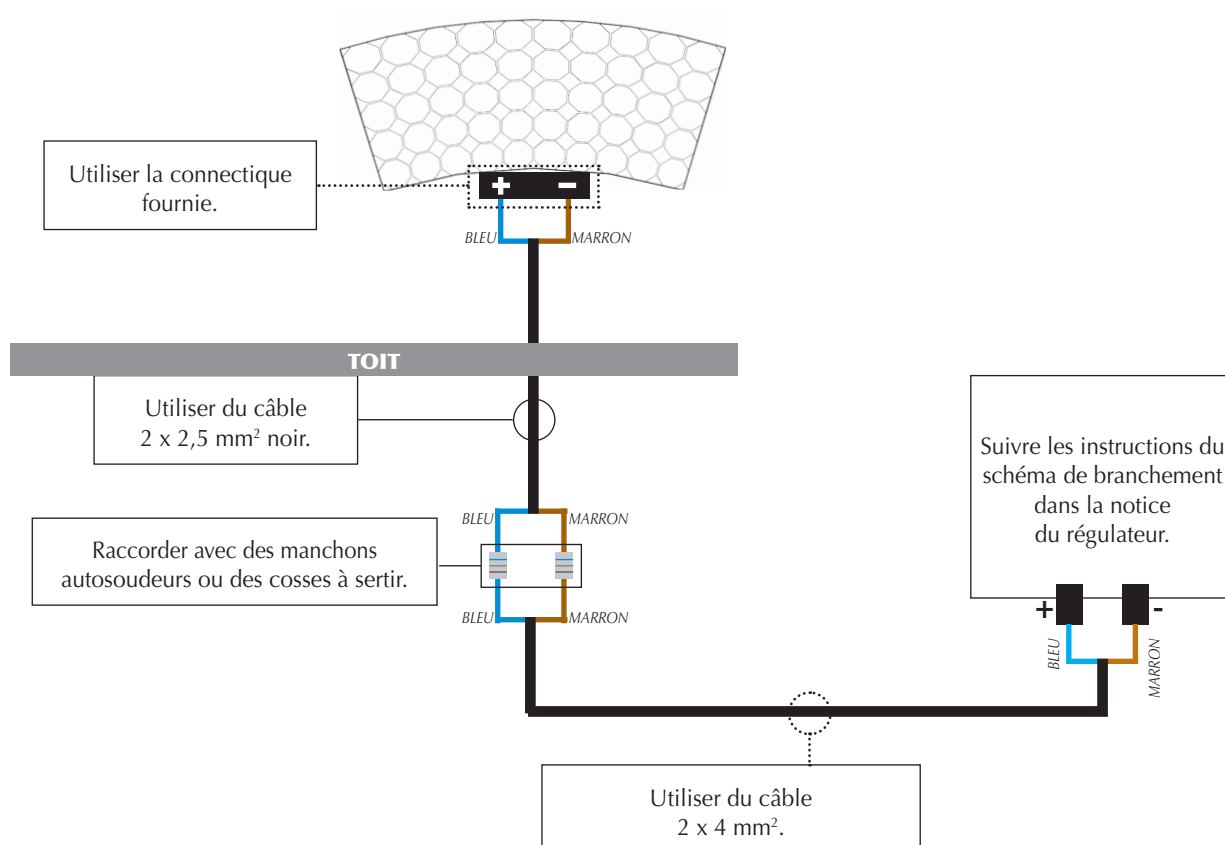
Utiliser la connectique fournie.

+ −

BLEU MARRON

TOIT

Utiliser du câble 2 x 2,5 mm$^2$ noir.

BLEU MARRON

Raccorder avec des manchons autosoudeurs ou des cosses à sertir.

BLEU MARRON

Suivre les instructions du schéma de branchement dans la notice du régulateur.

+ -

BLEU MARRON

Utiliser du câble 2 x 4 mm$^2$.